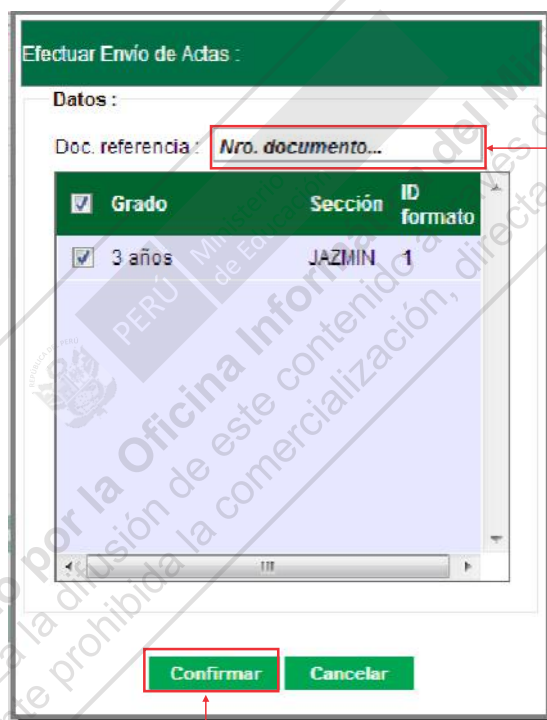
Efectuar Envío de Actas :

Datos :

Doc. referencia : Nro. documento...

| | Grado | Sección | ID formato |
|---|---|---|---|
| ☑ | 3 años | JAZMIN | 1 |

Confirmar Cancelar

PERÚ Ministerio de Educación

o por la Oficina Informática del Mi
a la difusión de este contenido a través de
te prohibida la comercialización, directa